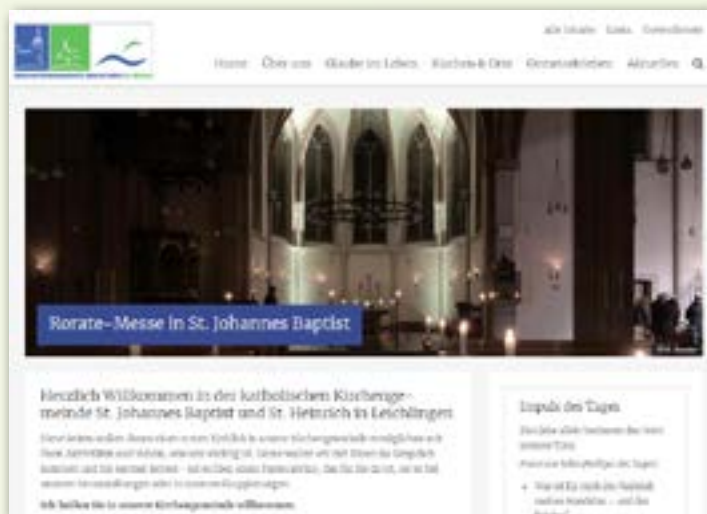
Alle Inhalte  Links  Datenschutz

Home  Über uns  Glaube im Leben  Kirche & Orte  Gemeindeleben  Aktuelles

Rorate-Messe in St. Johannes Baptist

Herzlich Willkommen in der katholischen Kirchengemeinde St. Johannes Baptist und St. Heinrich in Leichlingen

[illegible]

Impuls des Tages

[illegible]